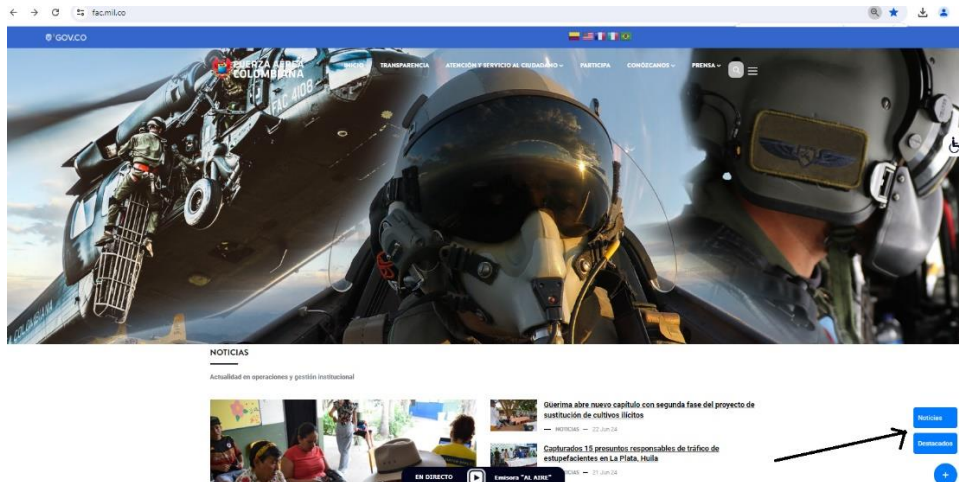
fac.mil.co

GOV.CO

FUERZA AÉREA COLOMBIANA

INICIO TRANSPARENCIA ATENCIÓN Y SERVICIO AL CIUDADANO PARTICIPA CONÓZCANOS PRENSA

FAC 4108

COLOMBIANA

NOTICIAS

Actualidad en operaciones y gestión institucional

Güerima abre nuevo capítulo con segunda fase del proyecto de sustitución de cultivos ilícitos

— NOTICIAS — 22 Jun 24

Capturados 15 presuntos responsables de tráfico de estupefacientes en La Plata, Huila

— NOTICIAS — 21 Jun 24

EN DIRECTO Emisora "AL AIRE"

Noticias

Destacados

+